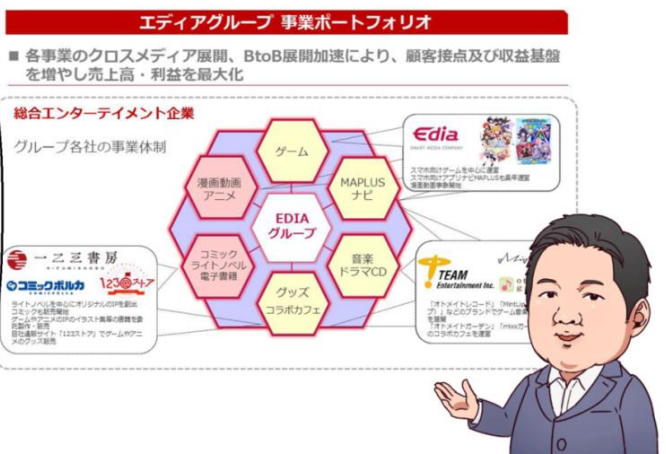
エディアグループ 事業ポートフォリオ

■ 各事業のクロスメディア展開、BtoB展開加速により、顧客接点及び収益基盤を増やし売上高・利益を最大化

総合エンターテイメント企業

グループ各社の事業体制

ゲーム

MAPLUS ナビ

音楽 ドラマCD

グッズ コラボカフェ

コミック ライトノベル 電子書籍

漫画動画 アニメ

EDIA グループ

Edia SMART MEDIA COMPANY

スマホ向けゲームを中心に運営 スマホ向けアプリナビMAPLUSも長年運営 漫画動画事業開始

一二三書房 HIFUMI SHOBO

コミックポルカ

123ストア

ライトノベルを中心にオリジナルのIPを創出 コミックも販売開始 ゲームやアニメのIPのイラスト集等の書籍を企画制作・販売 自社通販サイト「123ストア」でゲームやアニメのグッズ販売

TEAM Entertainment Inc.

「オトメイトレコード」「Mint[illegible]プ」などのブランドでゲーム音楽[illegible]を展開 「オトメイトガーデン」「mixx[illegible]」のコラボカフェを運営